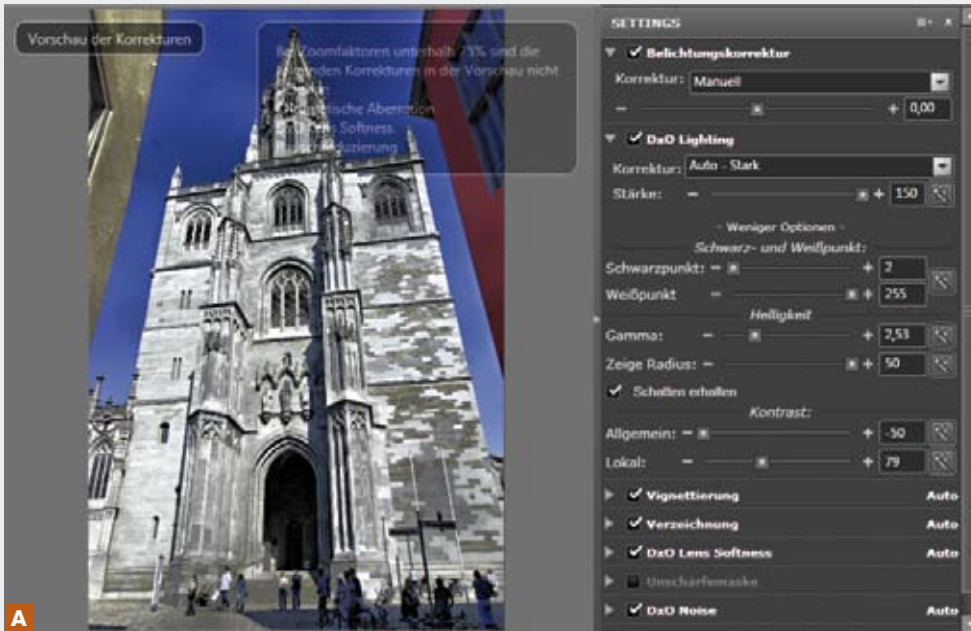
Vorschau der Korrekturen

Bei Zoomfaktoren unterhalb 75% sind die folgenden Korrekturen in der Vorschau nicht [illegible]
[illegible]tische Aberration
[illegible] Softness
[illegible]duzierung

SETTINGS

Belichtungskorrektur
Korrektur: Manuell
0,00

DxO Lighting
Korrektur: Auto - Stark
Stärke: 150

- Weniger Optionen -
Schwarz- und Weißpunkt:
Schwarzpunkt: 2
Weißpunkt 255
Helligkeit
Gamma: 2,53
Zeige Radius: 50
Schatten erhalten
Kontrast:
Allgemein: -50
Lokal: 79

Vignettierung Auto
Verzeichnung Auto
DxO Lens Softness Auto
Unschärfemaske
DxO Noise Auto

A